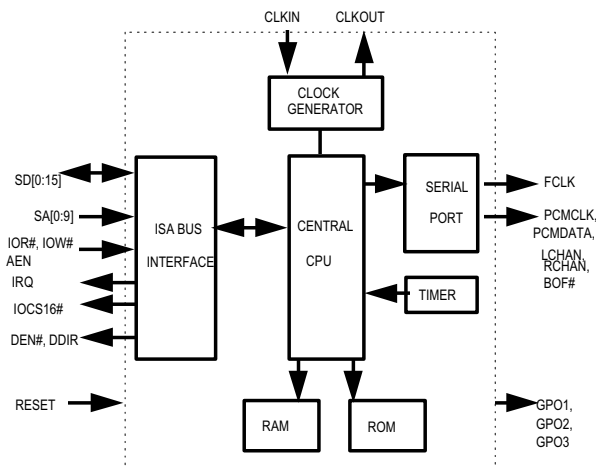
CLKIN
CLKOUT
CLOCK GENERATOR
SD[0:15]
SA[0:9]
IOR#, IOW#
AEN
IRQ
IOCS16#
DEN#, DDIR
RESET
ISA BUS INTERFACE
CENTRAL CPU
SERIAL PORT
TIMER
RAM
ROM
FCLK
PCMCLK,
PCMDATA,
LCHAN,
RCHAN,
BOF#
GPO1,
GPO2,
GPO3